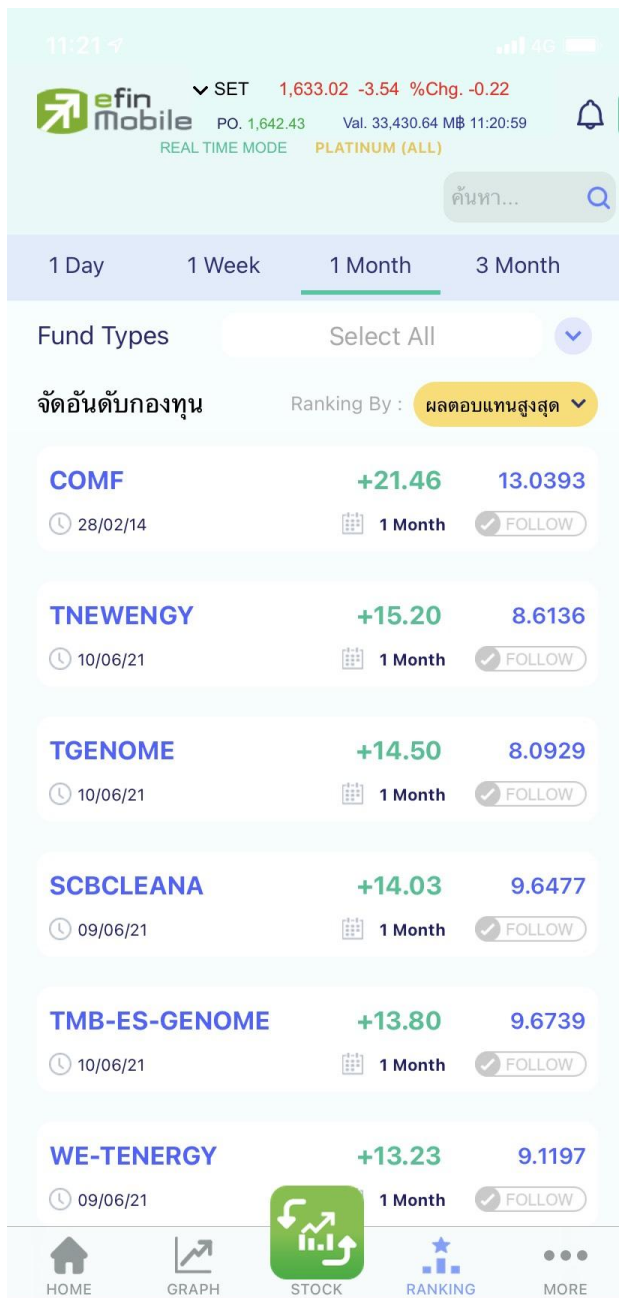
11:21 4G

efin Mobile SET 1,633.02 -3.54 %Chg. -0.22
PO. 1,642.43 Val. 33,430.64 M฿ 11:20:59
REAL TIME MODE PLATINUM (ALL)

ค้นหา...

1 Day 1 Week 1 Month 3 Month

Fund Types Select All

จัดอันดับกองทุน Ranking By : ผลตอบแทนสูงสุด

COMF +21.46 13.0393
28/02/14 1 Month FOLLOW

TNEWENGY +15.20 8.6136
10/06/21 1 Month FOLLOW

TGENOME +14.50 8.0929
10/06/21 1 Month FOLLOW

SCBCLEANA +14.03 9.6477
09/06/21 1 Month FOLLOW

TMB-ES-GENOME +13.80 9.6739
10/06/21 1 Month FOLLOW

WE-TENERGY +13.23 9.1197
09/06/21 1 Month FOLLOW

HOME GRAPH STOCK RANKING MORE